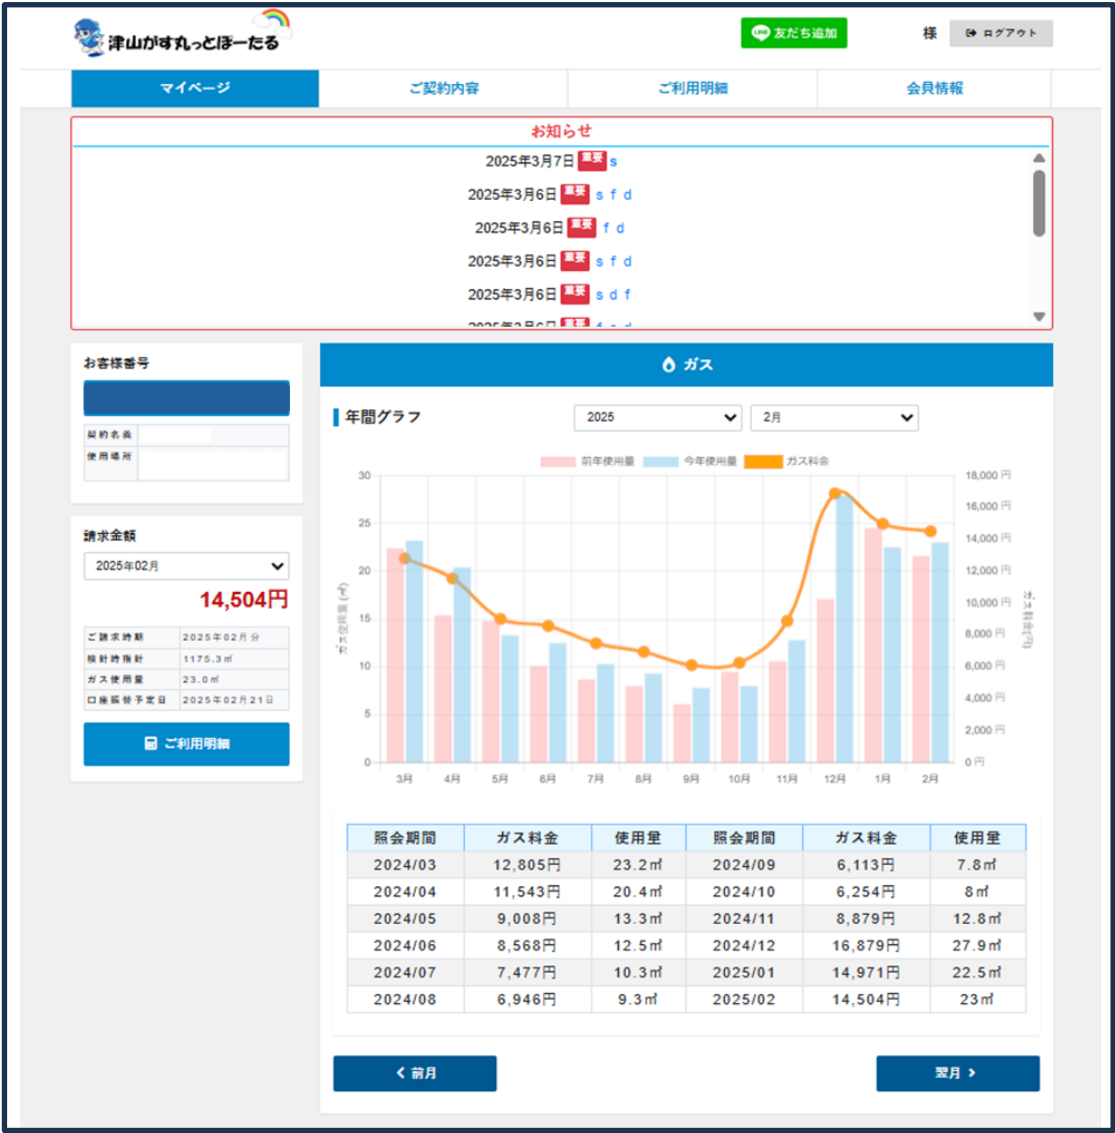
津山がす丸っとぽーたる

友だち追加

様 ログアウト

マイページ | ご契約内容 | ご利用明細 | 会員情報

お知らせ

2025年3月7日 重要 s
2025年3月6日 重要 s f d
2025年3月6日 重要 f d
2025年3月6日 重要 s f d
2025年3月6日 重要 s d f
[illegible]

お客様番号

契約名義
使用場所

請求金額

2025年02月

14,504円

| ご請求時期 | 2025年02月分 |
|---|---|
| 検針時指針 | 1175.3㎥ |
| ガス使用量 | 23.0㎥ |
| 口座振替予定日 | 2025年02月21日 |

ご利用明細

ガス

年間グラフ

2025
2月

前年使用量 今年使用量 ガス料金

30 25 20 15 10 5 0
ガス使用量(㎥)
18,000円 16,000円 14,000円 12,000円 10,000円 8,000円 6,000円 4,000円 2,000円 0円
ガス料金(円)
3月 4月 5月 6月 7月 8月 9月 10月 11月 12月 1月 2月

| 照会期間 | ガス料金 | 使用量 | 照会期間 | ガス料金 | 使用量 |
|---|---|---|---|---|---|
| 2024/03 | 12,805円 | 23.2㎥ | 2024/09 | 6,113円 | 7.8㎥ |
| 2024/04 | 11,543円 | 20.4㎥ | 2024/10 | 6,254円 | 8㎥ |
| 2024/05 | 9,008円 | 13.3㎥ | 2024/11 | 8,879円 | 12.8㎥ |
| 2024/06 | 8,568円 | 12.5㎥ | 2024/12 | 16,879円 | 27.9㎥ |
| 2024/07 | 7,477円 | 10.3㎥ | 2025/01 | 14,971円 | 22.5㎥ |
| 2024/08 | 6,946円 | 9.3㎥ | 2025/02 | 14,504円 | 23㎥ |

前月

翌月